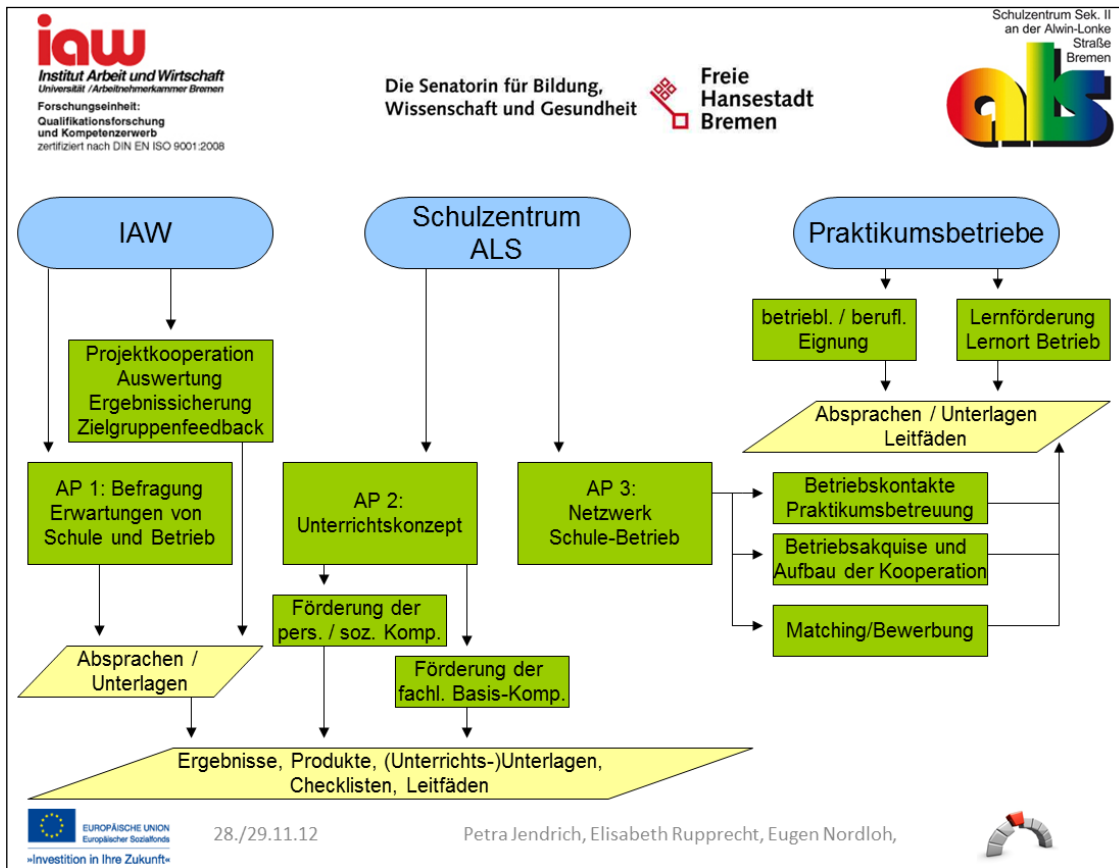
iaw
Institut Arbeit und Wirtschaft
Universität / Arbeitnehmerkammer Bremen
Forschungseinheit:
Qualifikationsforschung und Kompetenzerwerb
zertifiziert nach DIN EN ISO 9001:2008

Die Senatorin für Bildung, Wissenschaft und Gesundheit

Freie Hansestadt Bremen

Schulzentrum Sek. II an der Alwin-Lonke Straße Bremen
als

IAW

Schulzentrum ALS

Praktikumsbetriebe

betriebl. / berufl. Eignung

Lernförderung Lernort Betrieb

Projektkooperation Auswertung Ergebnissicherung Zielgruppenfeedback

Absprachen / Unterlagen Leitfäden

AP 1: Befragung Erwartungen von Schule und Betrieb

AP 2: Unterrichtskonzept

AP 3: Netzwerk Schule-Betrieb

Betriebskontakte Praktikumsbetreuung

Betriebsakquise und Aufbau der Kooperation

Matching/Bewerbung

Förderung der pers. / soz. Komp.

Förderung der fachl. Basis-Komp.

Absprachen / Unterlagen

Ergebnisse, Produkte, (Unterrichts-)Unterlagen, Checklisten, Leitfäden

EUROPÄISCHE UNION
Europäischer Sozialfonds
»Investition in Ihre Zukunft«

28./29.11.12

Petra Jendrich, Elisabeth Rupprecht, Eugen Nordloh,